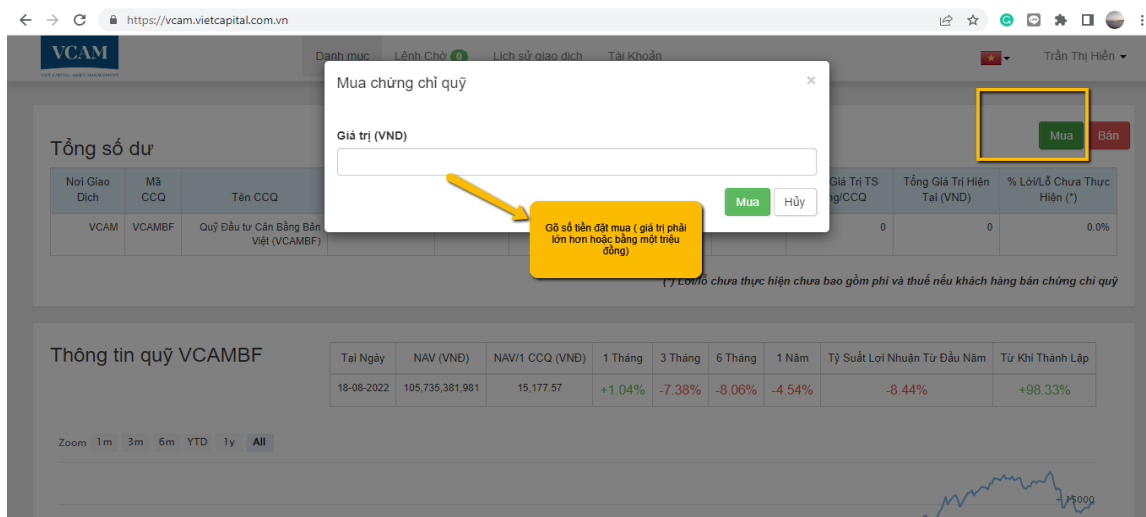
https://vcam.vietcapital.com.vn

VCAM
VIET CAPITAL ASSET MANAGEMENT

Danh mục Lệnh Chờ 0 Lịch sử giao dịch Tài Khoản

Trần Thị Hiền

Mua chứng chỉ quỹ ×

Giá trị (VND)

Mua Hủy

Gõ số tiền đặt mua ( giá trị phải lớn hơn hoặc bằng một triệu đồng)

Mua Bán

Tổng số dư

| Nơi Giao Dịch | Mã CCQ | Tên CCQ | | | | | Giá Trị TS g/CCQ | Tổng Giá Trị Hiện Tại (VND) | % Lời/Lỗ Chưa Thực Hiện (*) |
|---|---|---|---|---|---|---|---|---|---|
| VCAM | VCAMBF | Quỹ Đầu tư Cân Bằng Bản Việt (VCAMBF) | | | | | 0 | 0 | 0.0% |

(*) Lời/lỗ chưa thực hiện chưa bao gồm phí và thuế nếu khách hàng bán chứng chỉ quỹ

Thông tin quỹ VCAMBF

| Tại Ngày | NAV (VNĐ) | NAV/1 CCQ (VNĐ) | 1 Tháng | 3 Tháng | 6 Tháng | 1 Năm | Tỷ Suất Lợi Nhuận Từ Đầu Năm | Từ Khi Thành Lập |
|---|---|---|---|---|---|---|---|---|
| 18-08-2022 | 105,735,381,981 | 15,177.57 | +1.04% | -7.38% | -8.06% | -4.54% | -8.44% | +98.33% |

Zoom 1m 3m 6m YTD 1y All

15000